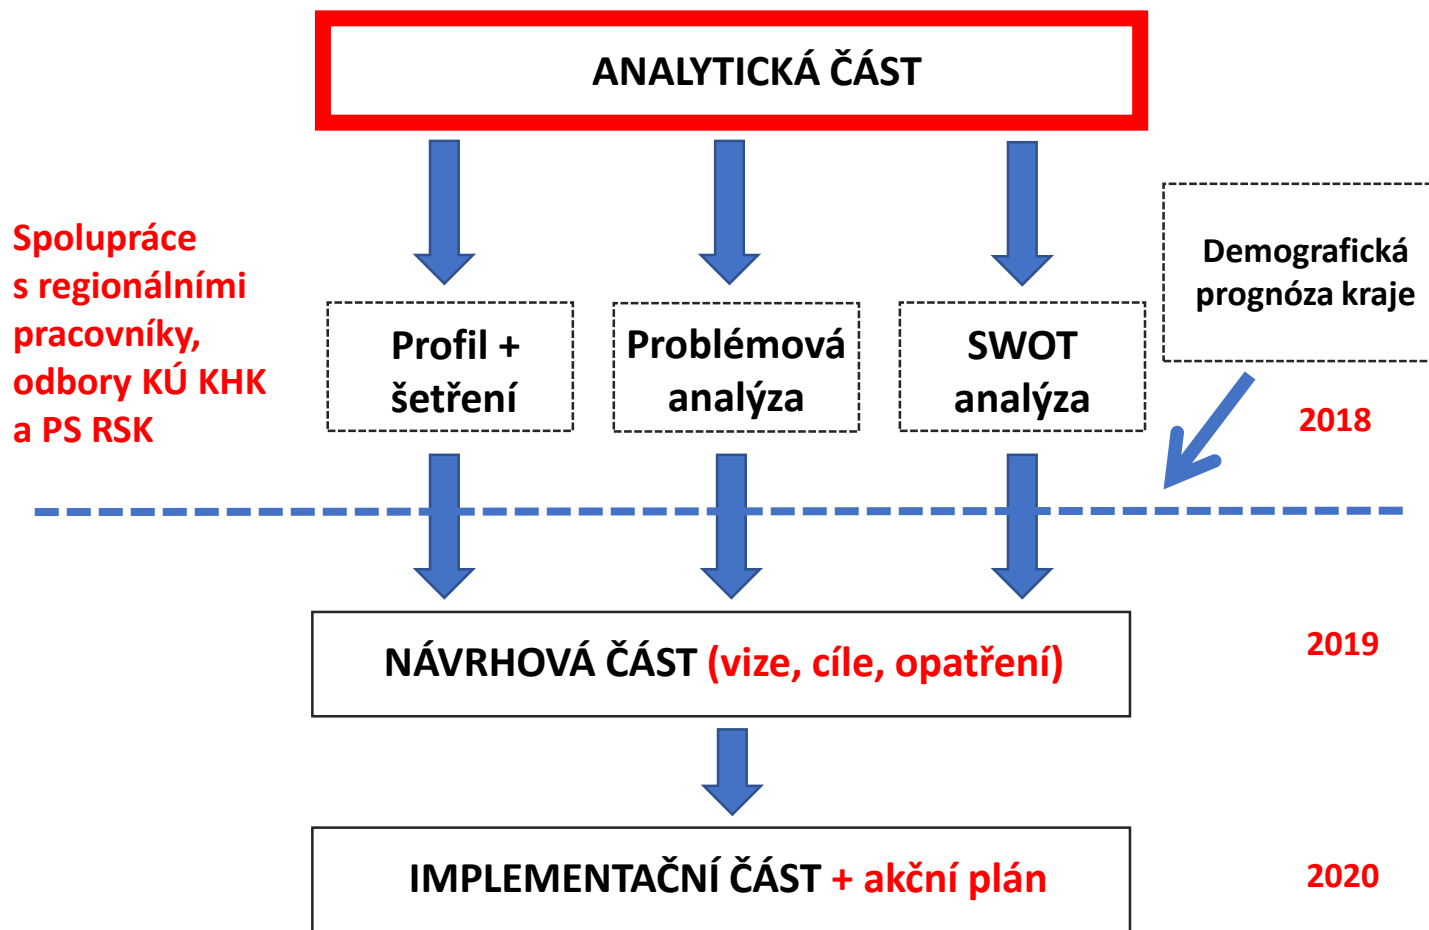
ANALYTICKÁ ČÁST

Spolupráce s regionálními pracovníky, odbory KÚ KHK a PS RSK

Profil + šetření

Problémová analýza

SWOT analýza

Demografická prognóza kraje

2018

NÁVRHOVÁ ČÁST (vize, cíle, opatření)

2019

IMPLEMENTAČNÍ ČÁST + akční plán

2020